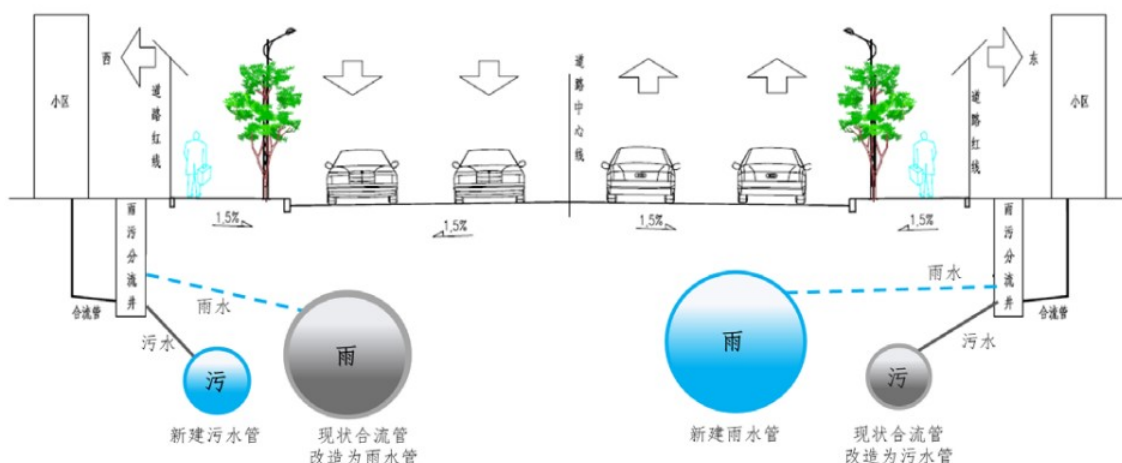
西

小区

道路红线

道路中心线

东

小区

道路红线

1.5%

1.5%

1.5%

1.5%

雨污分流井

合流管

雨水

污水

污

雨

新建污水管

现状合流管改造为雨水管

雨水

雨污分流井

合流管

污水

雨

污

新建雨水管

现状合流管改造为污水管